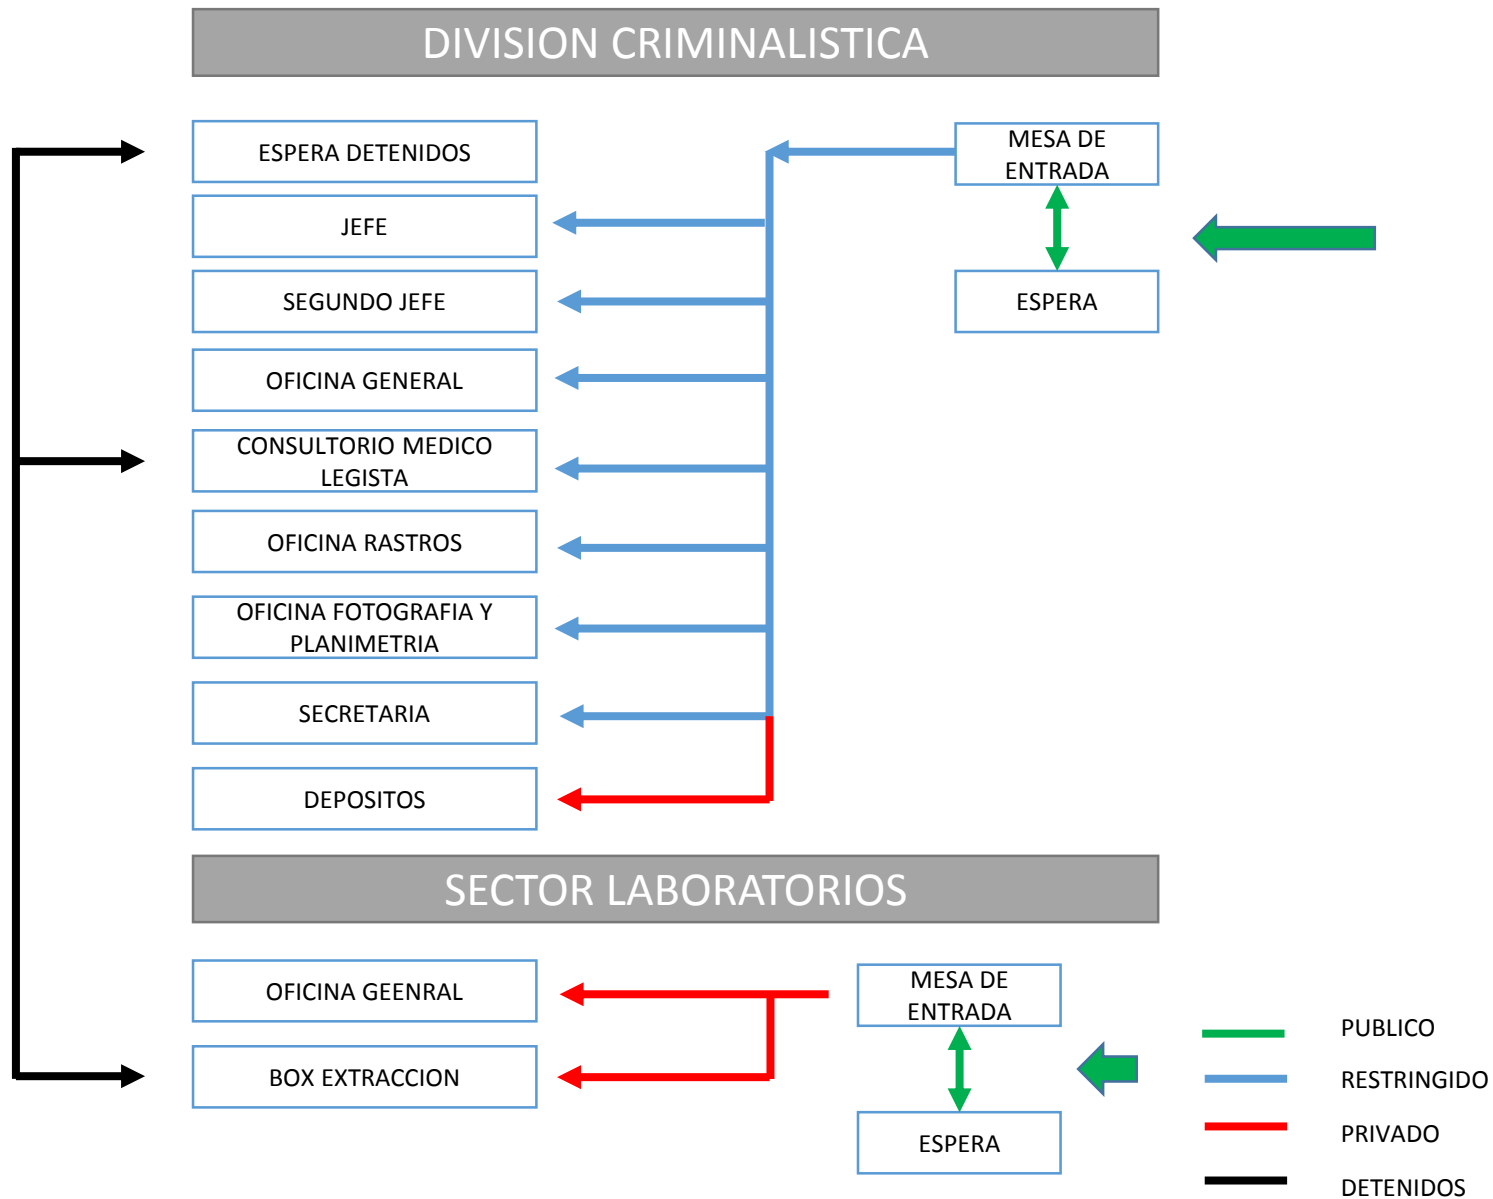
DIVISION CRIMINALISTICA

ESPERA DETENIDOS

JEFE

SEGUNDO JEFE

OFICINA GENERAL

CONSULTORIO MEDICO LEGISTA

OFICINA RASTROS

OFICINA FOTOGRAFIA Y PLANIMETRIA

SECRETARIA

DEPOSITOS

MESA DE ENTRADA

ESPERA

SECTOR LABORATORIOS

OFICINA GEENRAL

BOX EXTRACCION

MESA DE ENTRADA

ESPERA

PUBLICO

RESTRINGIDO

PRIVADO

DETENIDOS